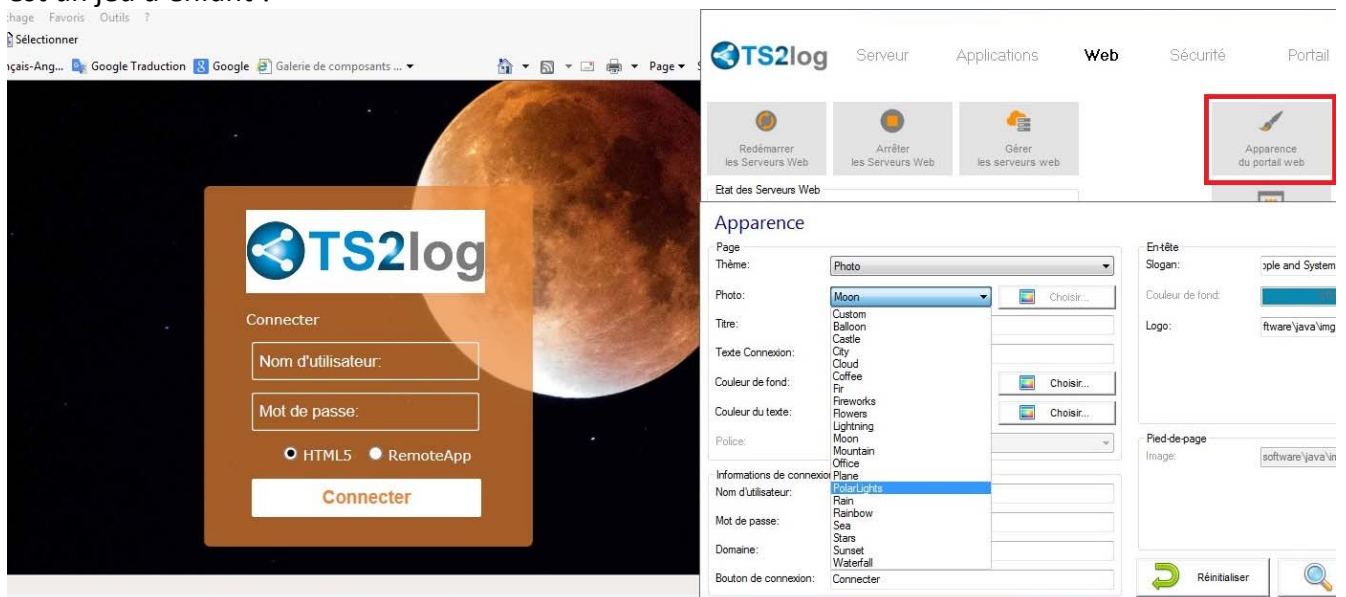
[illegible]

:hage Favoris Outils ?

Sélectionner

nçais-Ang... Google Traduction Google Galerie de composants ... ▾

Page ▾

TS2log

Connecter

Nom d'utilisateur:

Mot de passe:

HTML5 RemoteApp

Connecter

TS2log Serveur Applications Web Sécurité Portail

Redémarrer les Serveurs Web

Arrêter les Serveurs Web

Gérer les serveurs web

Apparence du portail web

Etat des Serveurs Web

Apparence

Page

Thème: Photo

Photo: Moon

Choisir...

Custom
Balloon
Castle
City
Cloud
Coffee
Fir
Fireworks
Flowers
Lightning
Moon
Mountain
Office
Plane
PolarLights
Rain
Rainbow
Sea
Stars
Sunset
Waterfall

Titre:

Texte Connexion:

Couleur de fond: Choisir...

Couleur du texte: Choisir...

Police:

Informations de connexio

Nom d'utilisateur:

Mot de passe:

Domaine:

Bouton de connexion: Connecter

En-tête

Slogan: ople and System

Couleur de fond:

Logo: ftware\java\img

Pied-de-page

Image: software\java\i

Réinitialiser